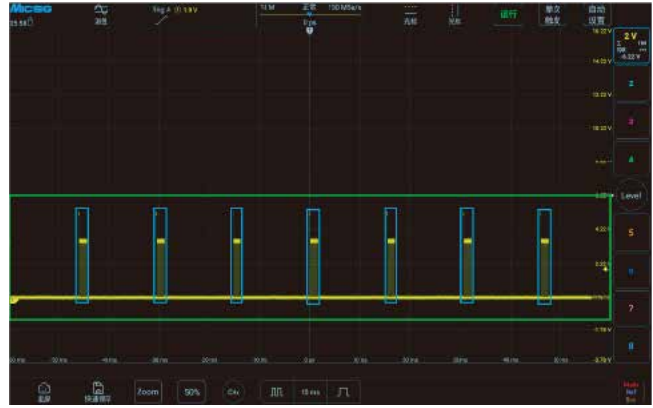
Micsig
15:58
测量
Trig A 1.9 V
12 M
正常
100 MSa/s
0 ps
光标
运行
单次触发
自动设置
16.22 V
14.22 V
12.22 V
10.22 V
4.22 V
2 V
1M
-6.22 V
2
3
4
Level
5
6
7
8
-7.78 V
-9.78 V
-50 ms
-40 ms
-30 ms
-20 ms
-10 ms
0 ps
10 ms
20 ms
30 ms
40 ms
50 ms
主屏
快速保存
Zoom
50%
10 ms